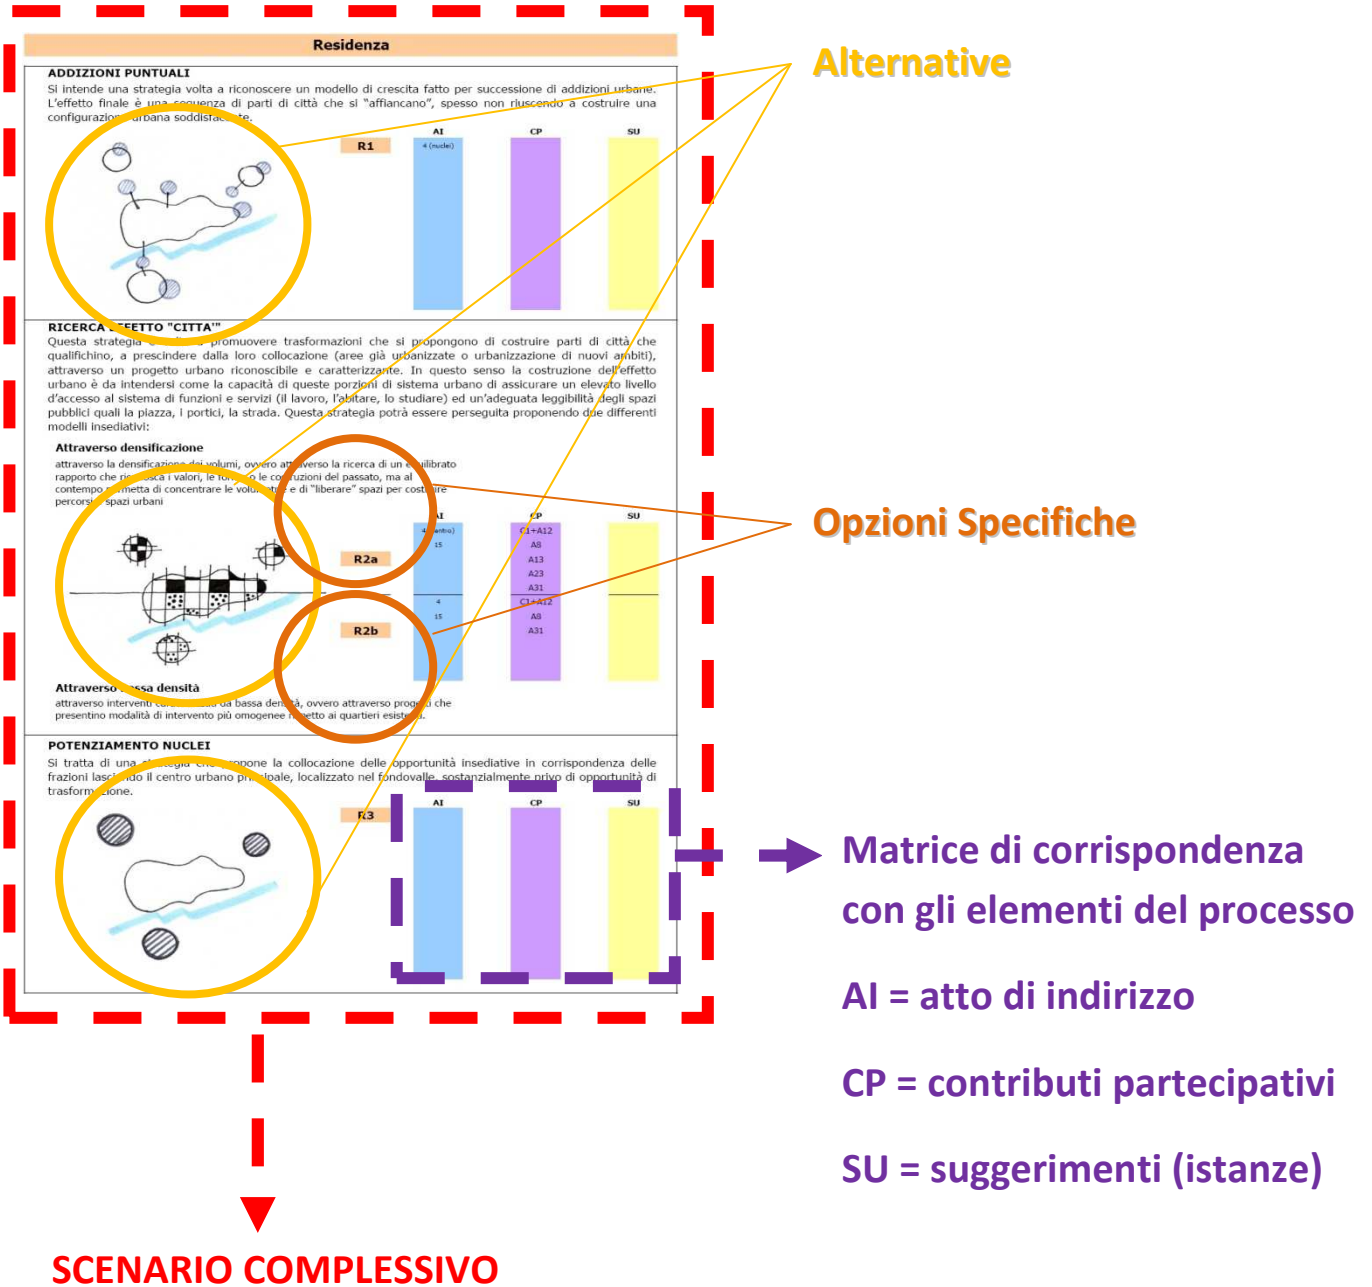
Residenza

ADDIZIONI PUNTUALI
Si intende una strategia volta a riconoscere un modello di crescita fatto per successione di addizioni urbane. L'effetto finale è una sequenza di parti di città che si "affiancano", spesso non riuscendo a costruire una configurazione urbana soddisfacente.

R1

| AI | CP | SU |
|---|---|---|
| 4 (nuclei) | | |

RICERCA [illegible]FETTO "CITTA'"
Questa strategia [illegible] promuovere trasformazioni che si propongono di costruire parti di città che qualifichino, a prescindere dalla loro collocazione (aree già urbanizzate o urbanizzazione di nuovi ambiti), attraverso un progetto urbano riconoscibile e caratterizzante. In questo senso la costruzione dell'effetto urbano è da intendersi come la capacità di queste porzioni di sistema urbano di assicurare un elevato livello d'accesso al sistema di funzioni e servizi (il lavoro, l'abitare, lo studiare) ed un'adeguata leggibilità degli spazi pubblici quali la piazza, i portici, la strada. Questa strategia potrà essere perseguita proponendo due differenti modelli insediativi:

Attraverso densificazione
attraverso la densificazione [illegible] volumi, ovvero attraverso la ricerca di un equilibrato rapporto che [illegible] i valori, le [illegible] le costruzioni del passato, ma al contempo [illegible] di concentrare le volumetrie e di "liberare" spazi per costruire percorsi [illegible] spazi urbani

R2a
R2b

| AI | CP | SU |
|---|---|---|
| 4 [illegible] 15 | C1+A12 A8 A13 A23 A31 | |
| 4 15 | C1+A12 A8 A31 | |

Attraverso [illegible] densità
attraverso interventi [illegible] da bassa densità, ovvero attraverso progetti che presentino modalità di intervento più omogenee rispetto ai quartieri esistenti.

POTENZIAMENTO NUCLEI
Si tratta di una strategia che propone la collocazione delle opportunità insediative in corrispondenza delle frazioni lasciando il centro urbano principale, localizzato nel fondovalle, sostanzialmente privo di opportunità di trasformazione.

R3

| AI | CP | SU |
|---|---|---|

Alternative

Opzioni Specifiche

Matrice di corrispondenza con gli elementi del processo

AI = atto di indirizzo

CP = contributi partecipativi

SU = suggerimenti (istanze)

SCENARIO COMPLESSIVO